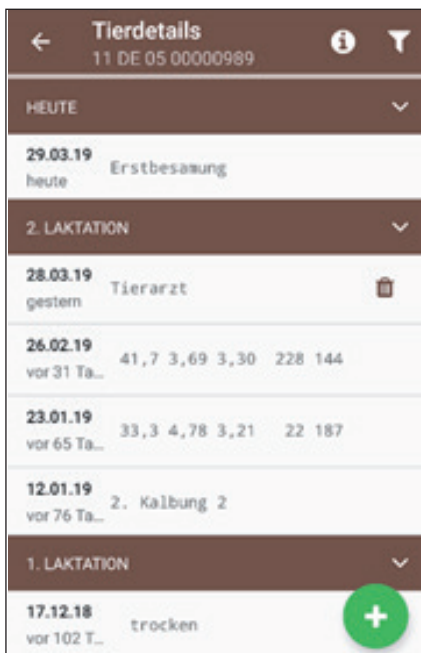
Tierdetails
11 DE 05 00000989

HEUTE

29.03.19
heute
Erstbesamung

2. LAKTATION

28.03.19
gestern
Tierarzt

26.02.19
vor 31 Ta...
41,7 3,69 3,30 228 144

23.01.19
vor 65 Ta...
33,3 4,78 3,21 22 187

12.01.19
vor 76 Ta...
2. Kalbung 2

1. LAKTATION

17.12.18
vor 102 T...
trocken

+